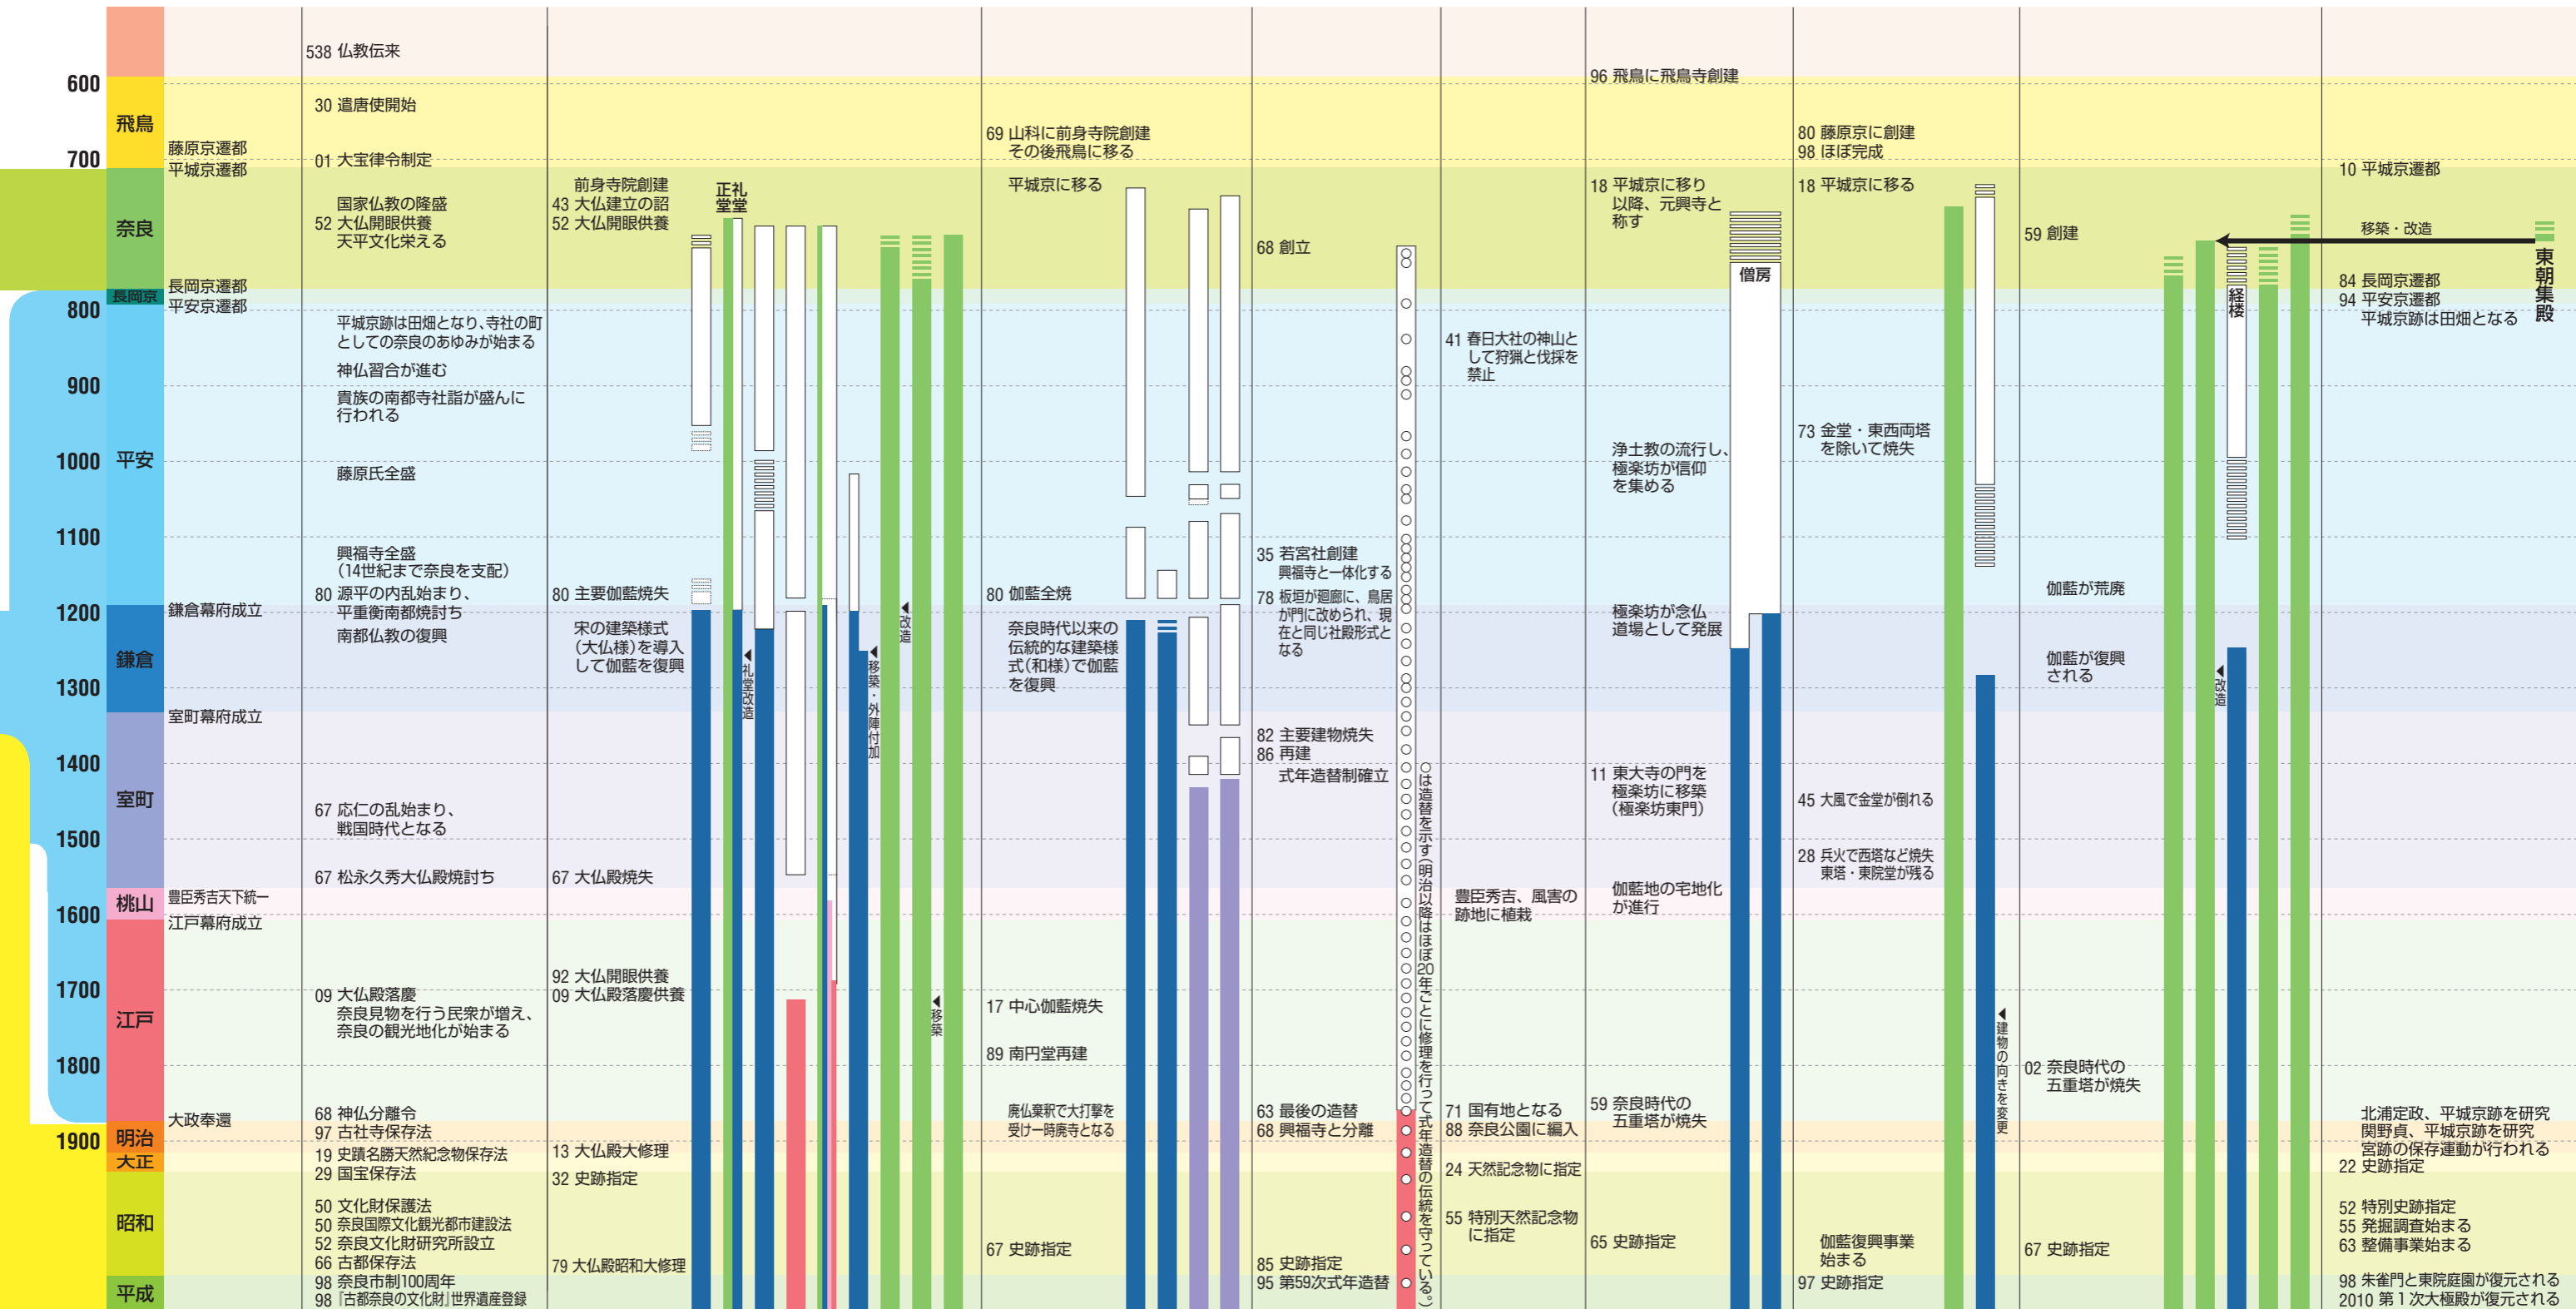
600
飛鳥
700
奈良
長岡京
800
900
1000 平安
1100
1200
鎌倉
1300
1400
室町
1500
桃山
1600
1700
江戸
1800
1900 明治
大正
昭和
平成

藤原京遷都
平城京遷都
長岡京遷都
平安京遷都
鎌倉幕府成立
室町幕府成立
豊臣秀吉天下統一
江戸幕府成立
大政奉還

538 仏教伝来
30 遣唐使開始
01 大宝律令制定
国家仏教の隆盛
52 大仏開眼供養
天平文化栄える
平城京跡は田畑となり、寺社の町としての奈良のあゆみが始まる
神仏習合が進む
貴族の南都寺社詣が盛んに行われる
藤原氏全盛
興福寺全盛
（14世紀まで奈良を支配）
80 源平の内乱始まり、平重衡南都焼討ち
南都仏教の復興
67 応仁の乱始まり、戦国時代となる
67 松永久秀大仏殿焼討ち
09 大仏殿落慶
奈良見物を行う民衆が増え、奈良の観光地化が始まる
68 神仏分離令
97 古社寺保存法
19 史蹟名勝天然紀念物保存法
29 国宝保存法
50 文化財保護法
50 奈良国際文化観光都市建設法
52 奈良文化財研究所設立
66 古都保存法
98 奈良市制100周年
98『古都奈良の文化財』世界遺産登録

前身寺院創建
43 大仏建立の詔
52 大仏開眼供養
正礼堂
80 主要伽藍焼失
宋の建築様式（大仏様）を導入して伽藍を復興
礼堂改造
移築・外陣付加
改造
67 大仏殿焼失
92 大仏開眼供養
09 大仏殿落慶供養
移築
13 大仏殿大修理
32 史跡指定
79 大仏殿昭和大修理

69 山科に前身寺院創建
その後飛鳥に移る
平城京に移る
80 伽藍全焼
奈良時代以来の伝統的な建築様式（和様）で伽藍を復興
17 中心伽藍焼失
89 南円堂再建
廃仏棄釈で大打撃を受け一時廃寺となる
67 史跡指定

68 創立
35 若宮社創建
興福寺と一体化する
78 板垣が廻廊に、鳥居が門に改められ、現在と同じ社殿形式となる
82 主要建物焼失
86 再建
式年造替制確立
63 最後の造替
68 興福寺と分離
85 史跡指定
95 第59次式年造替
○は造替を示す（明治以降はほぼ20年ごとに修理を行って式年造替の伝統を守っている。）

41 春日大社の神山として狩猟と伐採を禁止
豊臣秀吉、風害の跡地に植栽
71 国有地となる
88 奈良公園に編入
24 天然記念物に指定
55 特別天然記念物に指定

96 飛鳥に飛鳥寺創建
18 平城京に移り以降、元興寺と称す
僧房
浄土教の流行し、極楽坊が信仰を集める
極楽坊が念仏道場として発展
11 東大寺の門を極楽坊に移築（極楽坊東門）
伽藍地の宅地化が進行
59 奈良時代の五重塔が焼失
65 史跡指定

80 藤原京に創建
98 ほぼ完成
18 平城京に移る
73 金堂・東西両塔を除いて焼失
45 大風で金堂が倒れる
28 兵火で西塔など焼失
東塔・東院堂が残る
伽藍復興事業始まる
97 史跡指定
建物の向きを変更

59 創建
伽藍が荒廃
伽藍が復興される
02 奈良時代の五重塔が焼失
67 史跡指定
経楼
改造

10 平城京遷都
移築・改造
東朝集殿
84 長岡京遷都
94 平安京遷都
平城京跡は田畑となる
北浦定政、平城京跡を研究
関野貞、平城京跡を研究
宮跡の保存運動が行われる
22 史跡指定
52 特別史跡指定
55 発掘調査始まる
63 整備事業始まる
98 朱雀門と東院庭園が復元される
2010 第1次大極殿が復元される